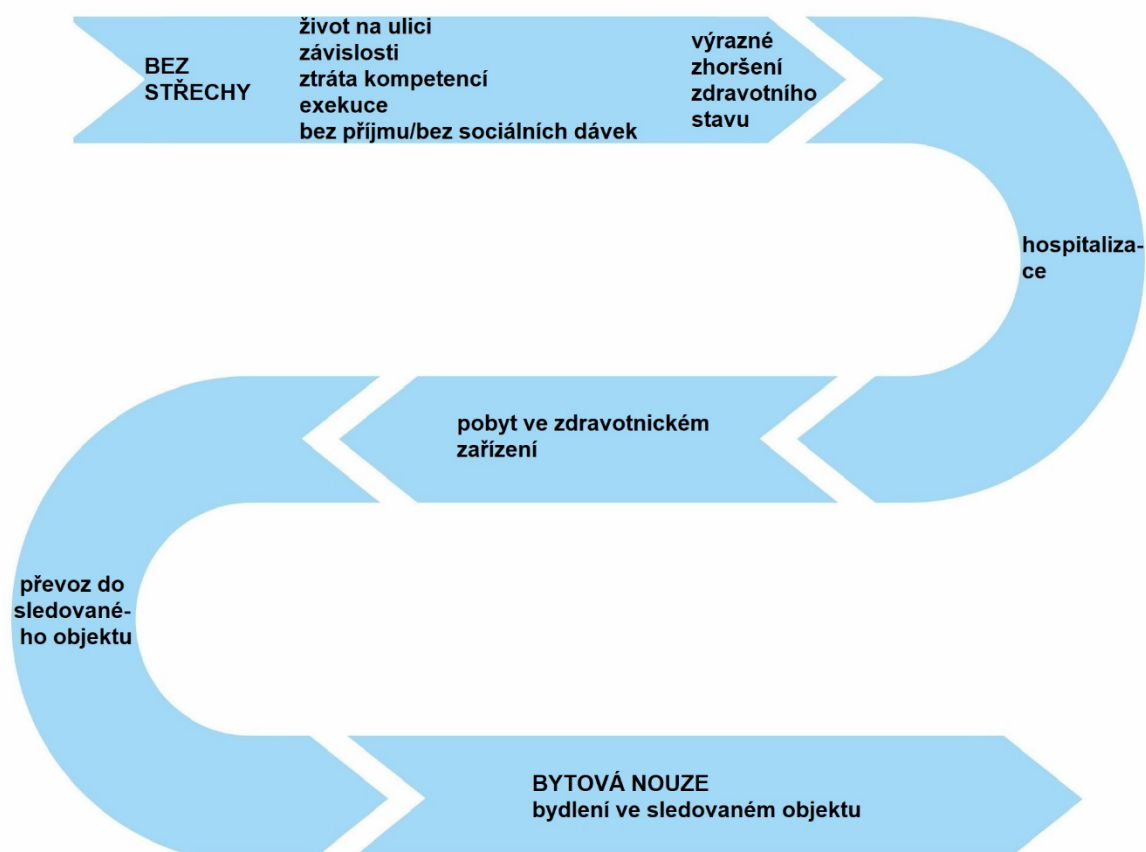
BEZ STŘECHY

život na ulici
závislosti
ztráta kompetencí
exekuce
bez příjmu/bez sociálních dávek

výrazné zhoršení zdravotního stavu

hospitalizace

pobyt ve zdravotnickém zařízení

převoz do sledovaného objektu

BYTOVÁ NOUZE
bydlení ve sledovaném objektu